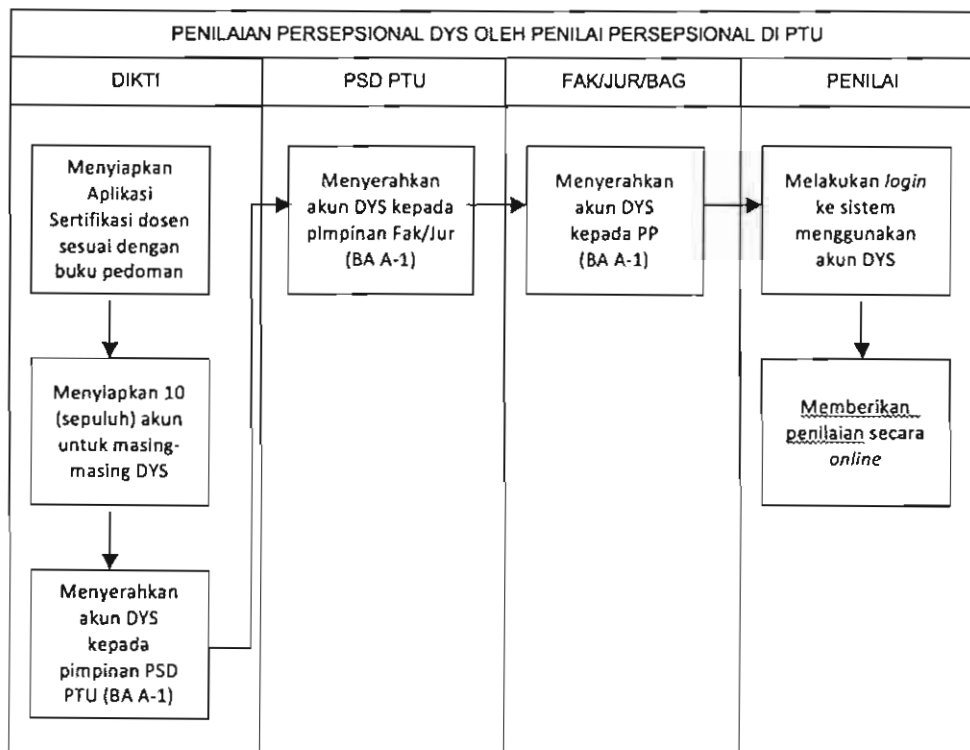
PENILAIAN PERSEPSIONAL DYS OLEH PENILAI PERSEPSIONAL DI PTU

| DIKTI | PSD PTU | FAK/JUR/BAG | PENILAI |
|---|---|---|---|
| Menyiapkan Aplikasi Sertifikasi dosen sesuai dengan buku pedoman | Menyerahkan akun DYS kepada pimpinan Fak/Jur (BA A-1) | Menyerahkan akun DYS kepada PP (BA A-1) | Melakukan *login* ke sistem menggunakan akun DYS |
| Menyiapkan 10 (sepuluh) akun untuk masing-masing DYS | | | Memberikan penilaian secara *online* |
| Menyerahkan akun DYS kepada pimpinan PSD PTU (BA A-1) | | | |